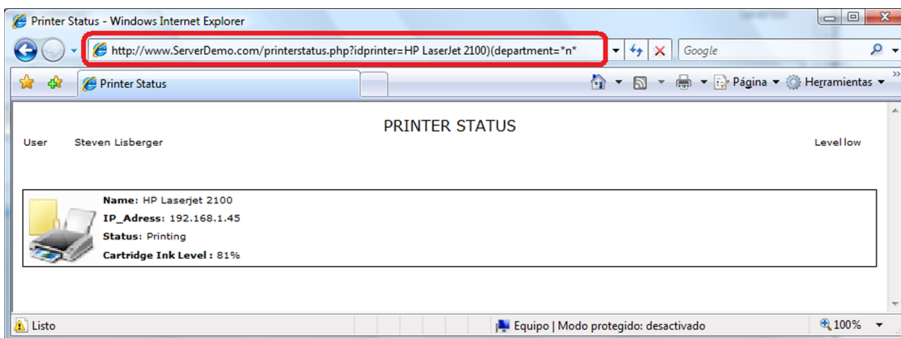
Printer Status - Windows Internet Explorer

http://www.ServerDemo.com/printerstatus.php?idprinter=HP LaserJet 2100)(department=*n*

Google

Printer Status

Página ▾ Herramientas ▾

PRINTER STATUS

User Steven Lisberger

Level low

Name: HP Laserjet 2100
IP_Adress: 192.168.1.45
Status: Printing
Cartridge Ink Level : 81%

Listo

Equipo | Modo protegido: desactivado

100%